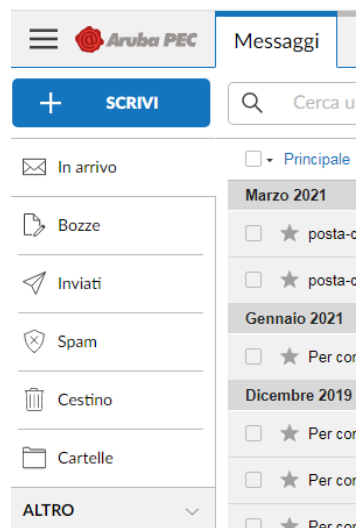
Aruba PEC

Messaggi

SCRIVI

Cerca u

In arrivo

Bozze

Inviati

Spam

Cestino

Cartelle

ALTRO

Principale

Marzo 2021

posta-c

posta-c

Gennaio 2021

Per cor

Dicembre 2019

Per cor

Per cor

Per cor